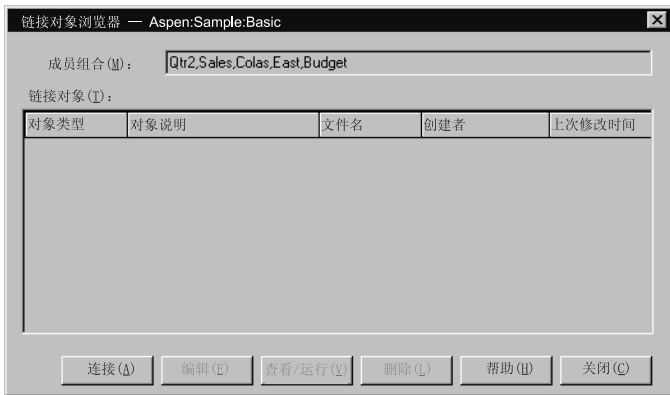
链接对象浏览器 — Aspen:Sample:Basic

成员组合(M)： Qtr2,Sales,Colas,East,Budget

链接对象(T)：

| 对象类型 | 对象说明 | 文件名 | 创建者 | 上次修改时间 |
|---|---|---|---|---|

连接(A) 编辑(E) 查看/运行(V) 删除(L) 帮助(H) 关闭(C)